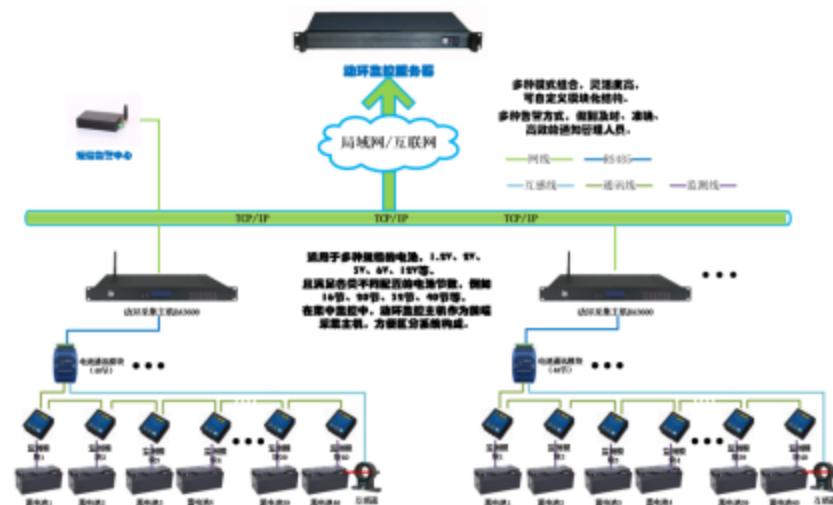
动环监控服务器

多种模式组合，灵活搭配，可自定义组成化结构。
多种告警方式，做到及时、准确、迅速通知管理人员。

局域网/互联网

短信告警中心

网线
RS485
互感线
通讯线
监测线

TCP/IP
TCP/IP
TCP/IP

适用于多种规格蓄电池，1.2V、2V、3V、6V、12V等。
且满足各类不同配置的电池节数，例如16节、20节、32节、40节等。
在集中监控中，动环监控主机作为前端采集主机，方便区分系统构成。

动环采集主机S3000
动环采集主机S3000

电池通讯模块（40节）
电池通讯模块（40节）

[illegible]